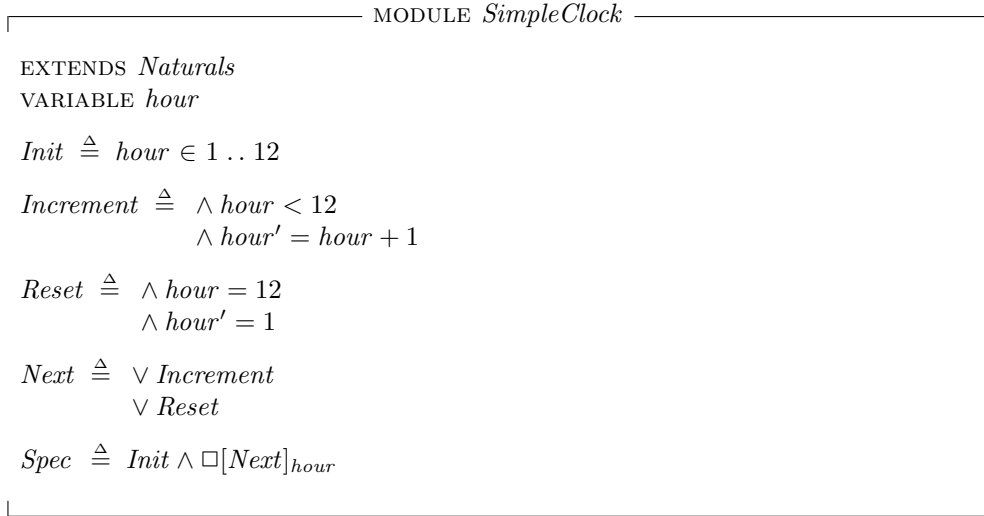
MODULE $SimpleClock$

EXTENDS $Naturals$
VARIABLE $hour$

$Init \triangleq hour \in 1 \mathrel{..} 12$

$Increment \triangleq \land hour < 12$
$\land hour' = hour + 1$

$Reset \triangleq \land hour = 12$
$\land hour' = 1$

$Next \triangleq \lor Increment$
$\lor Reset$

$Spec \triangleq Init \land \Box[Next]_{hour}$